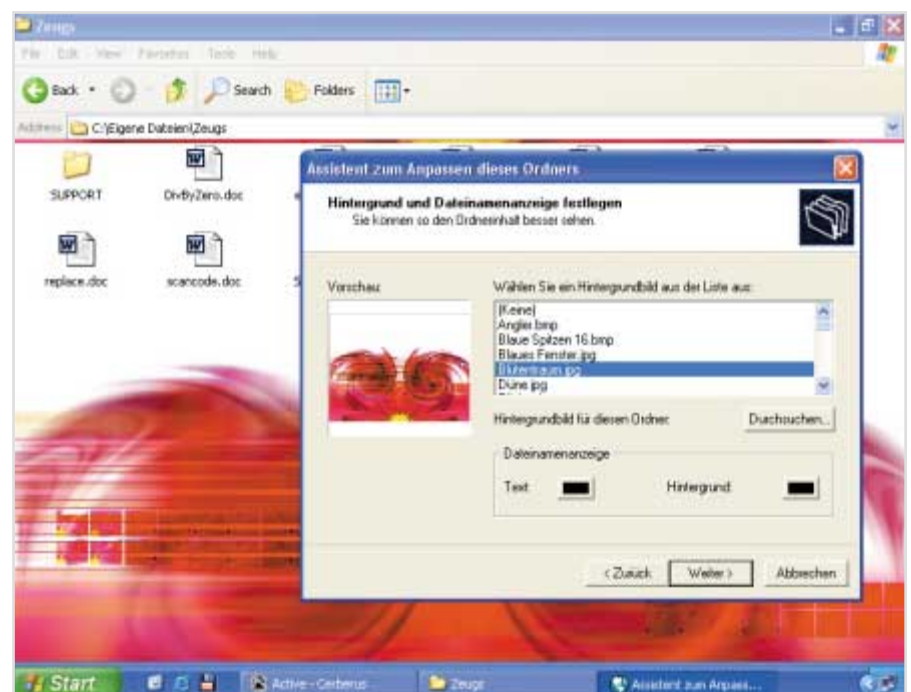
Zeugs

File Edit View Favorites Tools Help

Back Search Folders

Address C:\Eigene Dateien\Zeugs

SUPPORT

DivByZero.doc

replace.doc

scancode.doc

Assistent zum Anpassen dieses Ordners

Hintergrund und Dateinamenanzeige festlegen

Sie können so den Ordnerinhalt besser sehen.

Vorschau

Wählen Sie ein Hintergrundbild aus der Liste aus:

(Keine)
Angler.bmp
Blaue Spitzen 16.bmp
Blaues Fenster.jpg
Blütentraum.jpg
Düne.jpg

Hintergrundbild für diesen Ordner:

Durchsuchen...

Dateinamenanzeige

Text

Hintergrund

< Zurück

Weiter >

Abbrechen

Start

Active - Cerberus

Zeugs

Assistent zum Anpass...